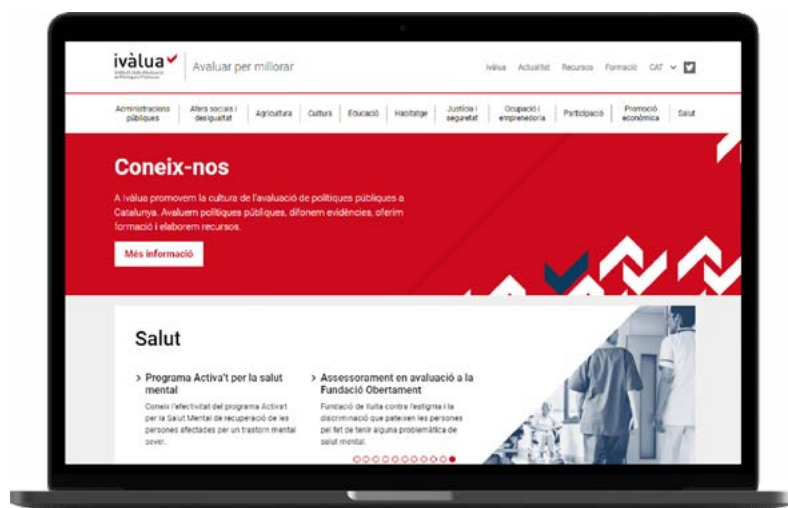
ivàlua
Institut Català d'Avaluació de Polítiques Públiques

Avaluar per millorar

Ivàlua Actualitat Recursos Formació CAT

Administracions públiques | Afers socials i desigualtat | Agricultura | Cultura | Educació | Habitatge | Justícia i seguretat | Ocupació i emprenedoria | Participació | Promoció econòmica | Salut

Coneix-nos

A ivàlua promovem la cultura de l'avaluació de polítiques públiques a Catalunya. Avaluem polítiques públiques, difonem evidències, oferim formació i elaborem recursos.

Més informació

Salut

> Programa Activa't per la salut mental

Conèix l'efectivitat del programa Activa't per la Salut Mental de recuperació de les persones afectades per un trastorn mental sever.

> Assessorament en avaluació a la Fundació Obertament

Fundació de lluita contra l'estigma i la discriminació que pateixen les persones pel fet de tenir alguna problemàtica de salut mental.